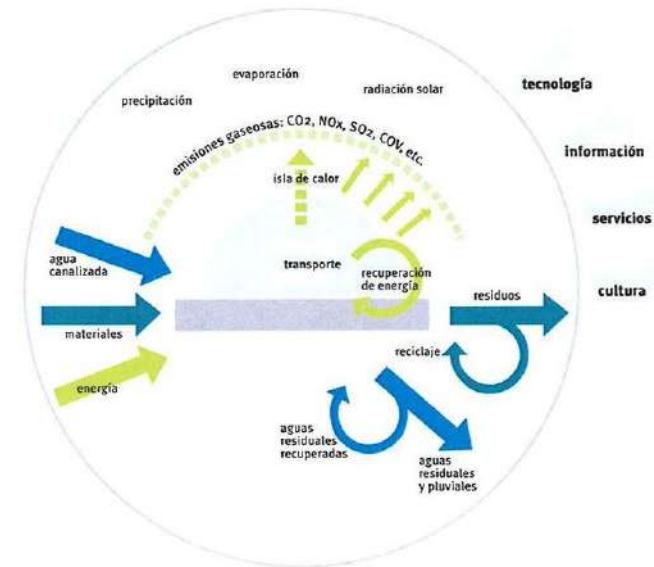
evaporación

precipitación

radiación solar

tecnología

emisiones gaseosas: $CO_2$, $NO_x$, $SO_2$, COV, etc.

información

isla de calor

servicios

agua canalizada

transporte

recuperación de energía

cultura

residuos

materiales

reciclaje

energía

aguas residuales recuperadas

aguas residuales y pluviales